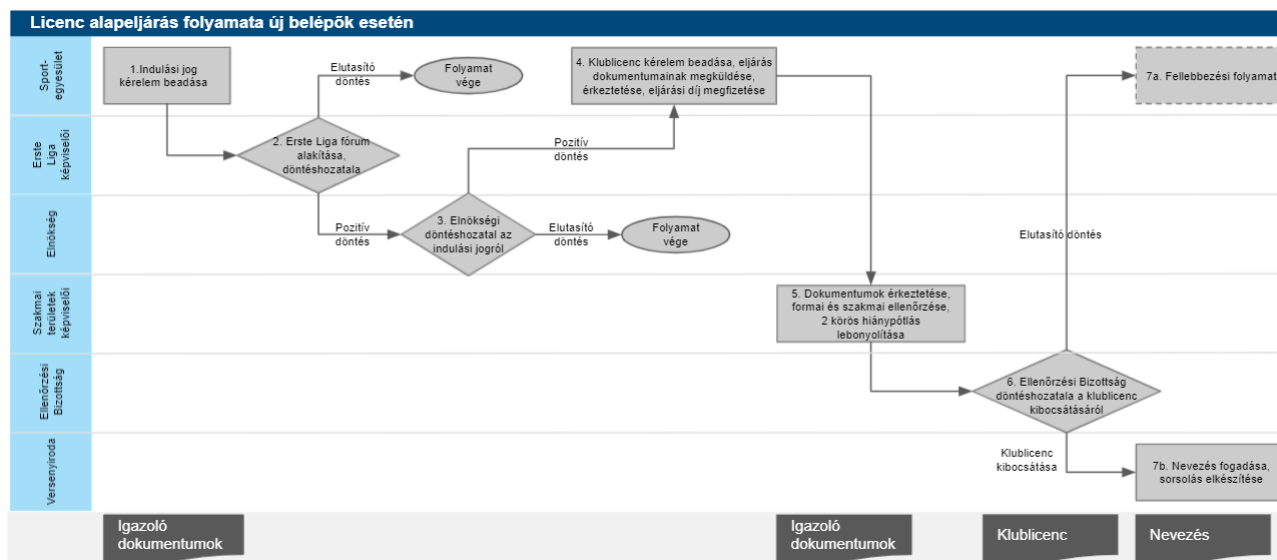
Licenc alapeljárás folyamata új belépők esetén

Sport-egyesület

Erste Liga képviselői

Elnökség

Szakmai területek képviselői

Ellenőrzési Bizottság

Versenyiroda

1.Indulási jog kérelem beadása

Elutasító döntés

Folyamat vége

2. Erste Liga fórum alakítása, döntéshozatala

Pozitív döntés

3. Elnökségi döntéshozatal az indulási jogról

Elutasító döntés

Folyamat vége

Pozitív döntés

4. Klublicenc kérelem beadása, eljárás dokumentumainak megküldése, érkeztetése, eljárási díj megfizetése

5. Dokumentumok érkeztetése, formai és szakmai ellenőrzése, 2 körös hiánypótlás lebonyolítása

6. Ellenőrzési Bizottság döntéshozatala a klublicenc kibocsátásáról

Elutasító döntés

7a. Fellebbezési folyamat

Klublicenc kibocsátása

7b. Nevezés fogadása, sorsolás elkészítése

Igazoló dokumentumok

Igazoló dokumentumok

Klublicenc

Nevezés